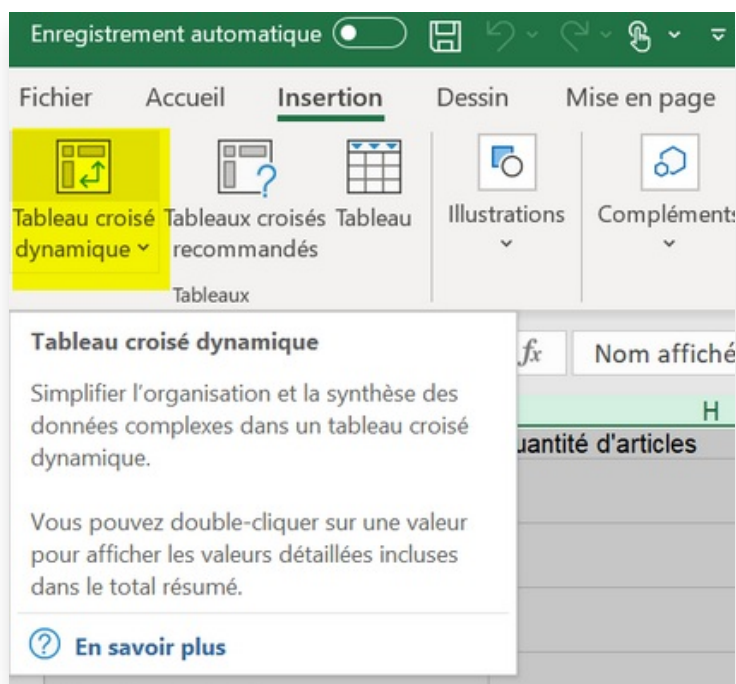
Enregistrement automatique

Fichier Accueil Insertion Dessin Mise en page

Tableau croisé dynamique ˅ Tableaux croisés recommandés Tableau

Tableaux

Illustrations ˅

Compléments ˅

Tableau croisé dynamique

Simplifier l'organisation et la synthèse des données complexes dans un tableau croisé dynamique.

Vous pouvez double-cliquer sur une valeur pour afficher les valeurs détaillées incluses dans le total résumé.

? En savoir plus

$fx$ Nom affiché

H

uantité d'articles